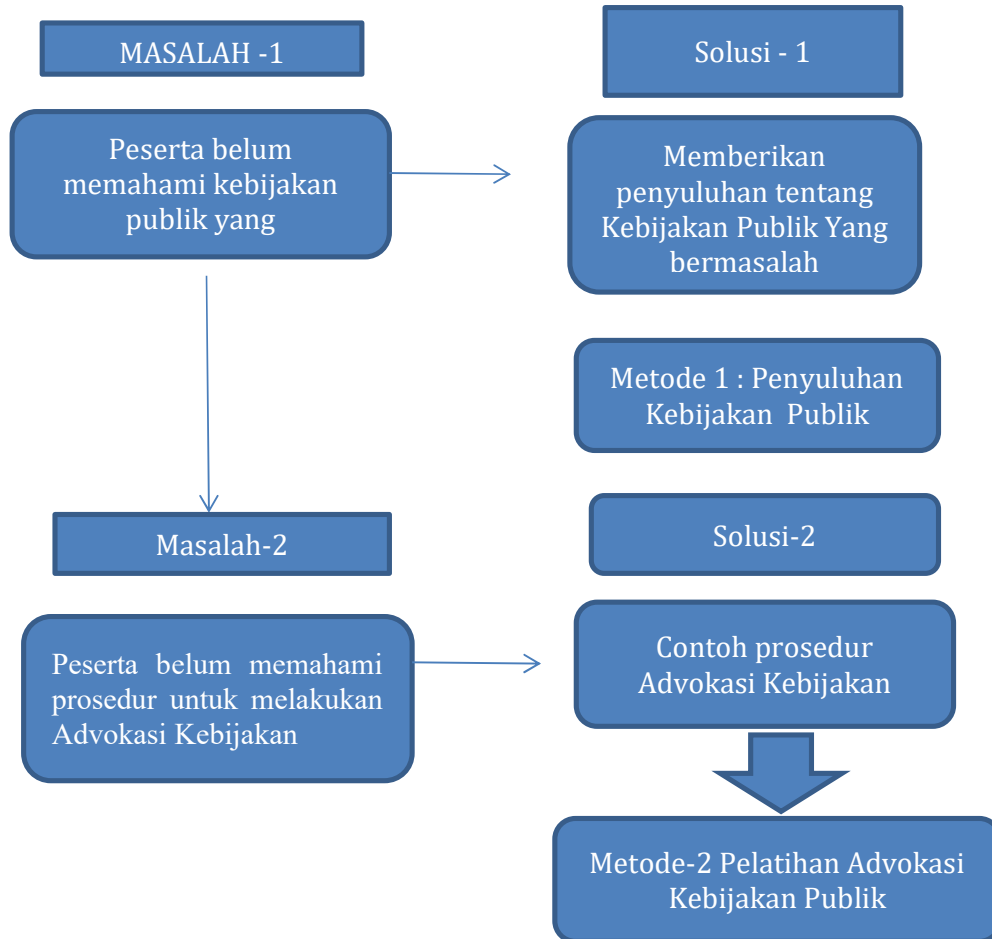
MASALAH -1

Solusi - 1

Peserta belum memahami kebijakan publik yang

Memberikan penyuluhan tentang Kebijakan Publik Yang bermasalah

Metode 1 : Penyuluhan Kebijakan Publik

Masalah-2

Solusi-2

Peserta belum memahami prosedur untuk melakukan Advokasi Kebijakan

Contoh prosedur Advokasi Kebijakan

Metode-2 Pelatihan Advokasi Kebijakan Publik